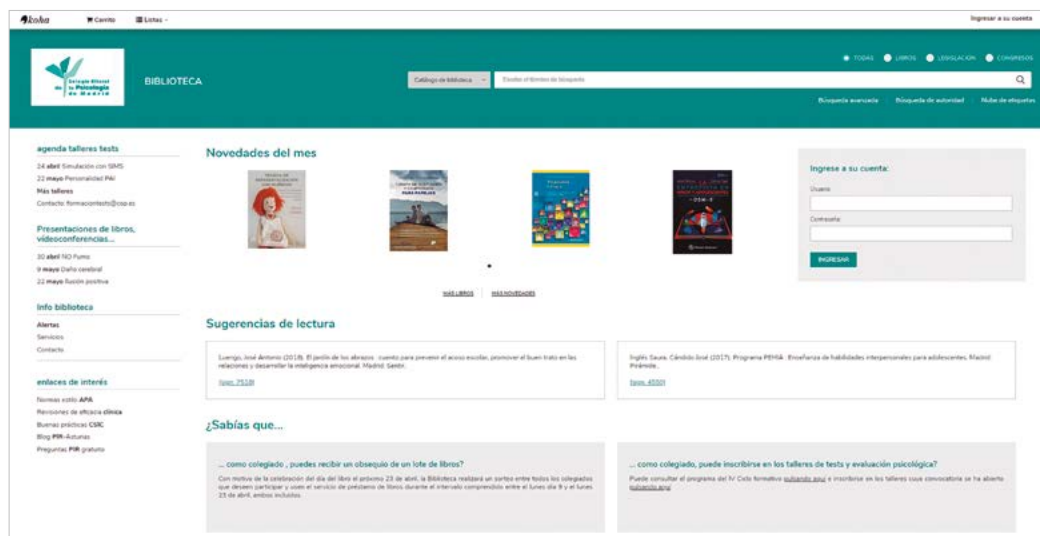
koha Carrito Listas

Ingresar a su cuenta

Colegio Oficial de la Psicología de Madrid

BIBLIOTECA

TODAS LIBROS LEGISLACIÓN CONGRESOS

Catálogo de biblioteca

Escriba el término de búsqueda

Búsqueda avanzada Búsqueda de autoridad Nube de etiquetas

agenda talleres tests

24 abril Simulación con SIMS
22 mayo Personalidad PAI
Más talleres
Contacto: formaciontests@cop.es

Presentaciones de libros, videoconferencias...

30 abril NO Fumo
9 mayo Daño cerebral
22 mayo Ilusión positiva

Info biblioteca

Alertas
Servicios
Contacto

enlaces de interés

Normas estilo APA
Revisiones de eficacia clínica
Buenas prácticas CSIC
Blog PIR-Azuanas
Preguntas PIR gratuito

Novedades del mes

MÁS LIBROS MÁS NOVEDADES

Ingrese a su cuenta:

Usuario

Contraseña

INGRESAR

Sugerencias de lectura

Luengo, José Antonio (2018). El jardín de los abrazos : cuento para prevenir el acoso escolar, promover el buen trato en las relaciones y desarrollar la inteligencia emocional. Madrid: Sentir.

(sign. 7519)

Inglés Saura, Cándido José (2017). Programa PEHIA : Enseñanza de habilidades interpersonales para adolescentes. Madrid: Pirámide.

(sign. 4550)

¿Sabías que...

... como colegiado , puedes recibir un obsequio de un lote de libros?

Con motivo de la celebración del día del libro el próximo 23 de abril, la Biblioteca realizará un sorteo entre todos los colegiados que deseen participar y usen el servicio de préstamo de libros, durante el intervalo comprendido entre el lunes día 9 y el lunes 23 de abril, ambos incluidos.

... como colegiado, puede inscribirse en los talleres de tests y evaluación psicológica?

Puede consultar el programa del IV Ciclo formativo pulsando aquí e inscribirse en los talleres cuya convocatoria se ha abierto pulsando aquí